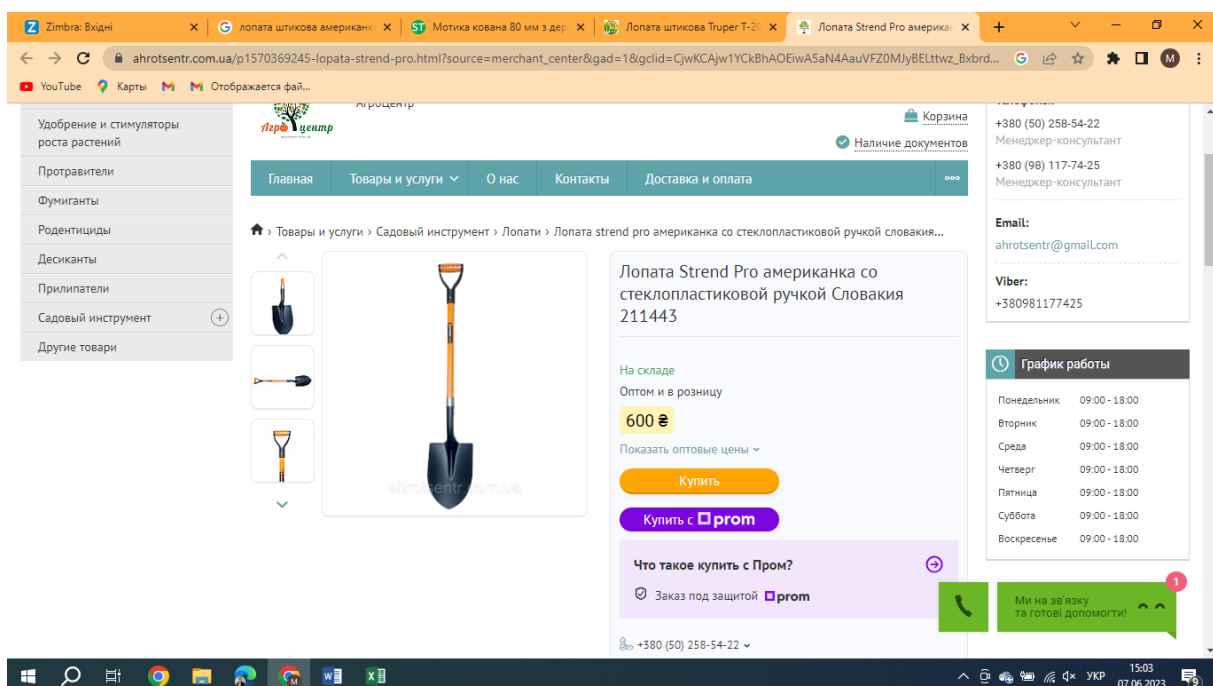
Zimbra: Вхідні ×
лопата штикова американк ×
Мотика кована 80 мм з дер ×
Лопата штикова Truper T-2( ×
Лопата Strend Pro америка ×
+

ahrotsentr.com.ua/p1570369245-lopata-strend-pro.html?source=merchant_center&gad=1&gclid=CjwKCAjw1YCkBhAOEiwA5aN4AauVFZ0MJyBELttwz_Bxbrd...

YouTube Карты Отображается фай...

Удобрение и стимуляторы роста растений
Протравители
Фумиганты
Родентициды
Десиканты
Прилипатели
Садовый инструмент
Другие товари

Агроцентр
Агро центр

Корзина
Наличие документов

Главная | Товары и услуги | О нас | Контакты | Доставка и оплата

Товары и услуги › Садовый инструмент › Лопати › Лопата strend pro американка со стеклопластиковой ручкой словакия...

ahrotsentr.com.ua

Лопата Strend Pro американка со стеклопластиковой ручкой Словакия 211443

На складе
Оптом и в розницу
600 ₴
Показать оптовые цены
Купить
Купить с prom
Что такое купить с Пром?
Заказ под защитой prom
+380 (50) 258-54-22

+380 (50) 258-54-22
Менеджер-консультант
+380 (98) 117-74-25
Менеджер-консультант

Email:
ahrotsentr@gmail.com

Viber:
+380981177425

График работы
| Понедельник | 09:00 - 18:00 |
|---|---|
| Вторник | 09:00 - 18:00 |
| Среда | 09:00 - 18:00 |
| Четверг | 09:00 - 18:00 |
| Пятница | 09:00 - 18:00 |
| Суббота | 09:00 - 18:00 |
| Воскресенье | 09:00 - 18:00 |

Ми на зв'язку та готові допомогти!
1

УКР 15:03 07.06.2023